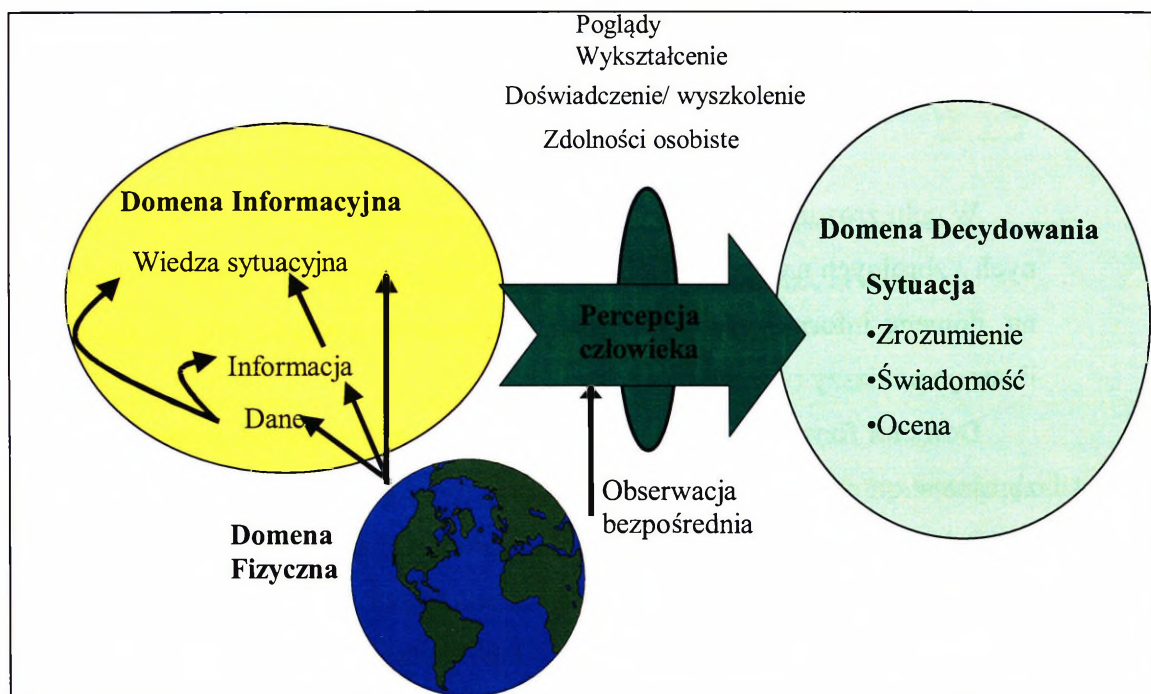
Poglądy
Wykształcenie
Doświadczenie/ wyszkolenie
Zdolności osobiste

Domena Informacyjna

Wiedza sytuacyjna

Informacja

Dane

Percepcja człowieka

Domena Decydowania

Sytuacja

•Zrozumienie

•Świadomość

•Ocena

Obserwacja bezpośrednia

Domena Fizyczna